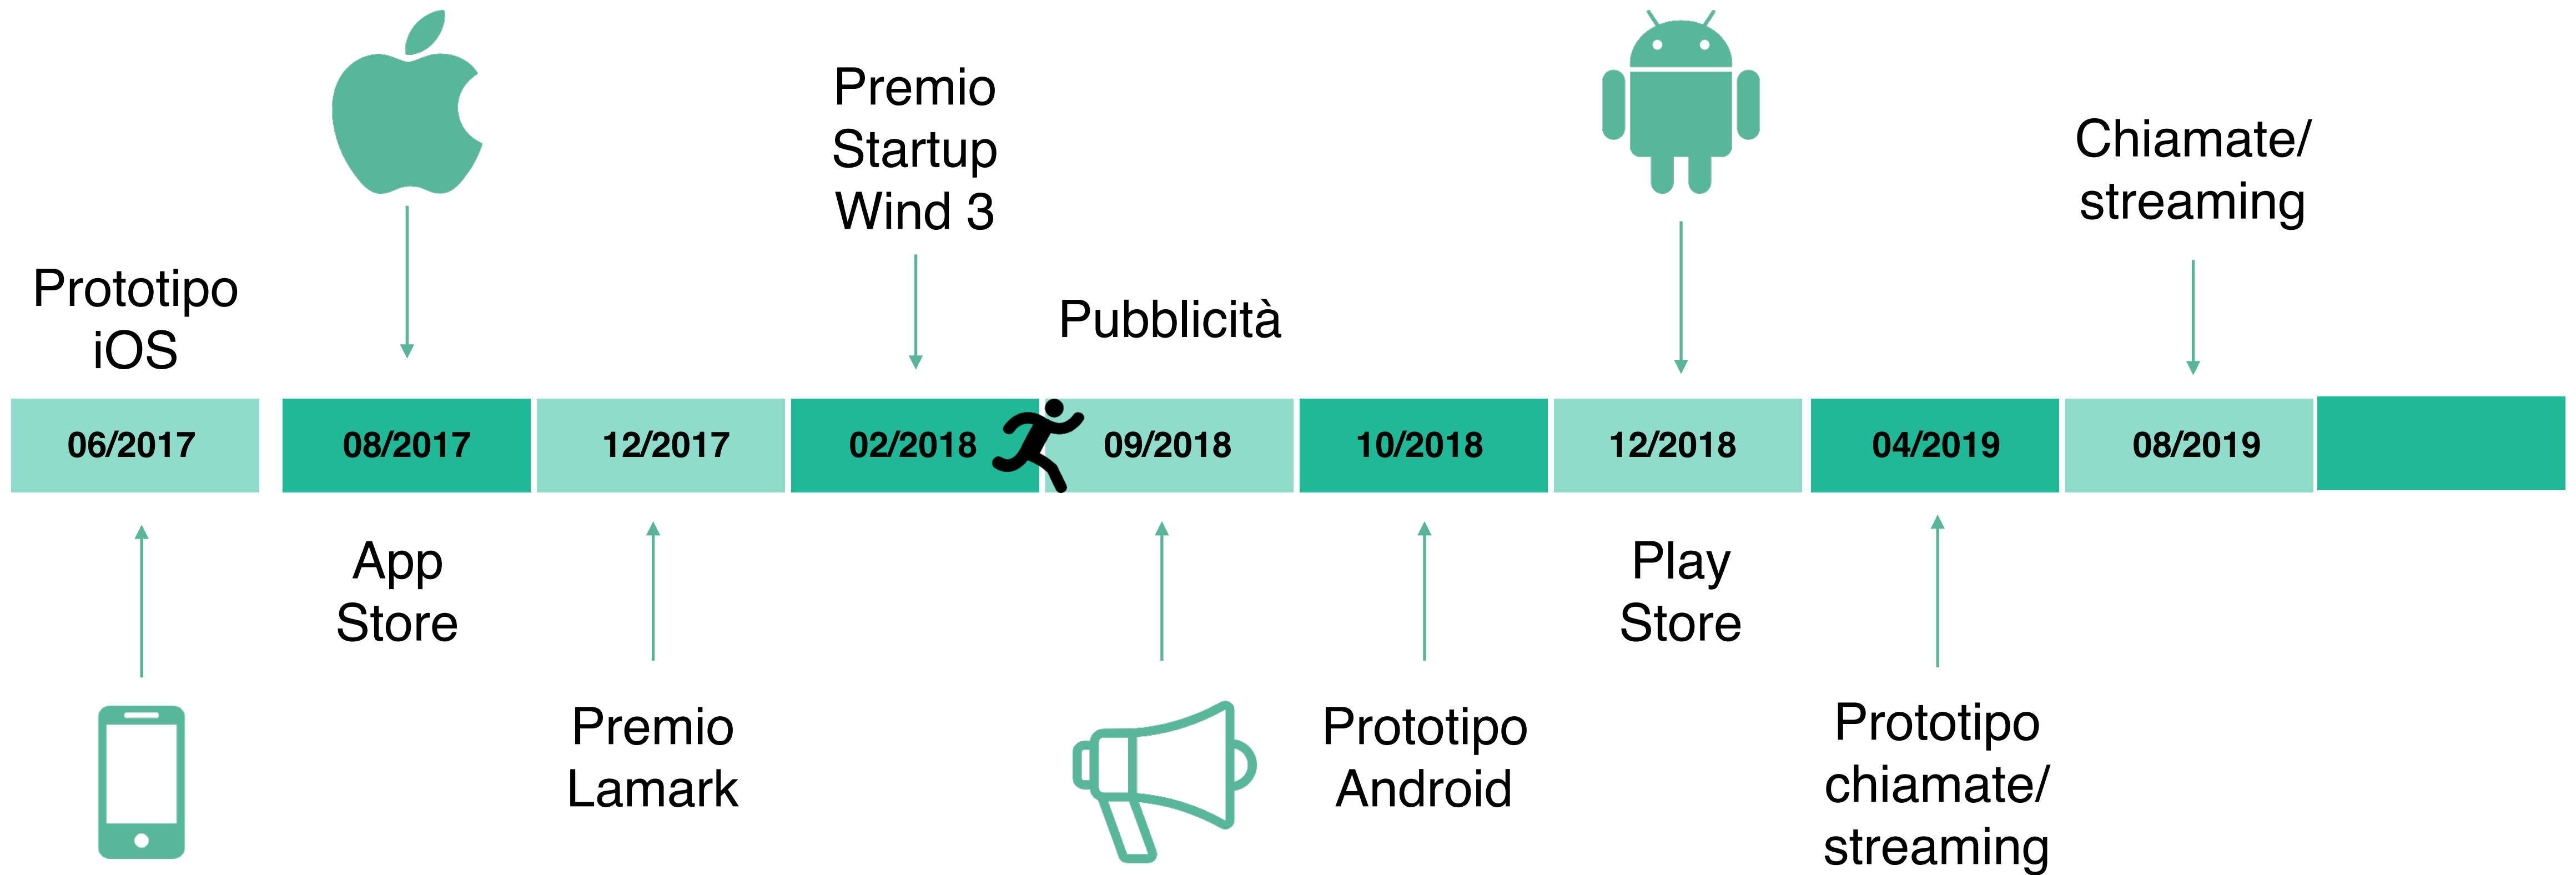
Premio Startup Wind 3

Chiamate/ streaming

Prototipo iOS

Pubblicità

| 06/2017 | 08/2017 | 12/2017 | 02/2018 | 09/2018 | 10/2018 | 12/2018 | 04/2019 | 08/2019 |
|---|---|---|---|---|---|---|---|---|

App Store

Play Store

Premio Lamark

Prototipo Android

Prototipo chiamate/ streaming